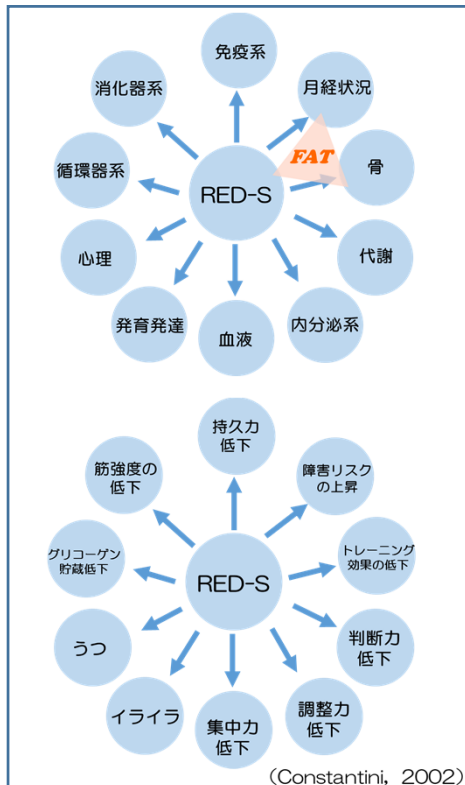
免疫系
消化器系
月経状況
FAT
循環器系
RED-S
骨
心理
代謝
発育発達
血液
内分泌系

持久力
低下
筋強度の
低下
障害リスク
の上昇
グリコーゲン
貯蔵低下
RED-S
トレーニング
効果の低下
うつ
判断力
低下
イライラ
集中力
低下
調整力
低下

（Constantini，2002）